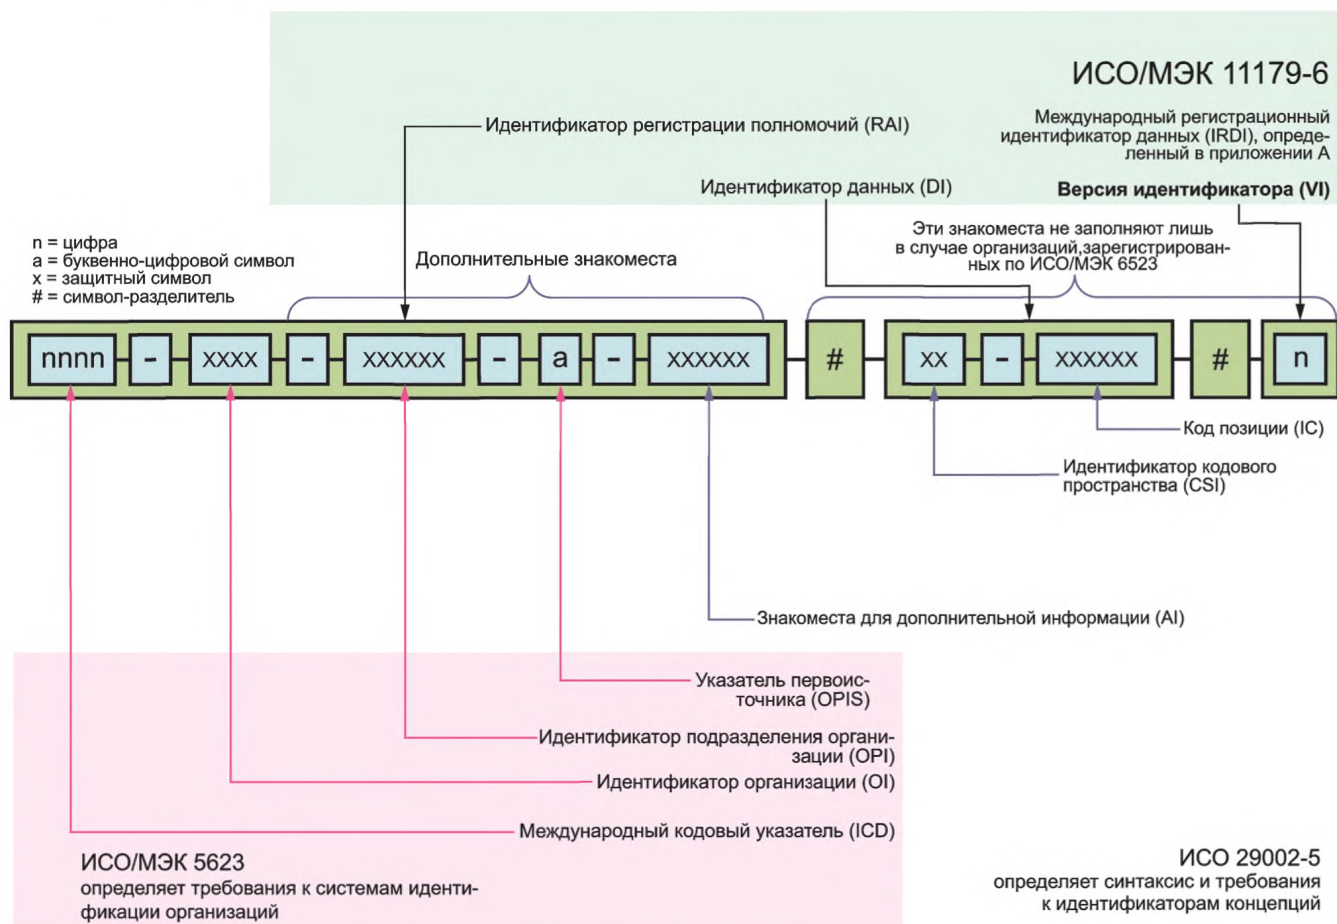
ИСО/МЭК 11179-6

Международный регистрационный идентификатор данных (IRDI), определенный в приложении А

Идентификатор регистрации полномочий (RAI)

Идентификатор данных (DI)

Версия идентификатора (VI)

n = цифра
a = буквенно-цифровой символ
x = защитный символ
# = символ-разделитель

Дополнительные знакоместа

Эти знакоместа не заполняют лишь в случае организаций,зарегистрированных по ИСО/МЭК 6523

nnnn - xxxx - xxxxxx - a - xxxxxx # xx - xxxxxx # n

Код позиции (IC)

Идентификатор кодового пространства (CSI)

Знакоместа для дополнительной информации (AI)

Указатель первоисточника (OPIS)

Идентификатор подразделения организации (OPI)

Идентификатор организации (OI)

Международный кодовый указатель (ICD)

ИСО/МЭК 5623
определяет требования к системам идентификации организаций

ИСО 29002-5
определяет синтаксис и требования к идентификаторам концепций